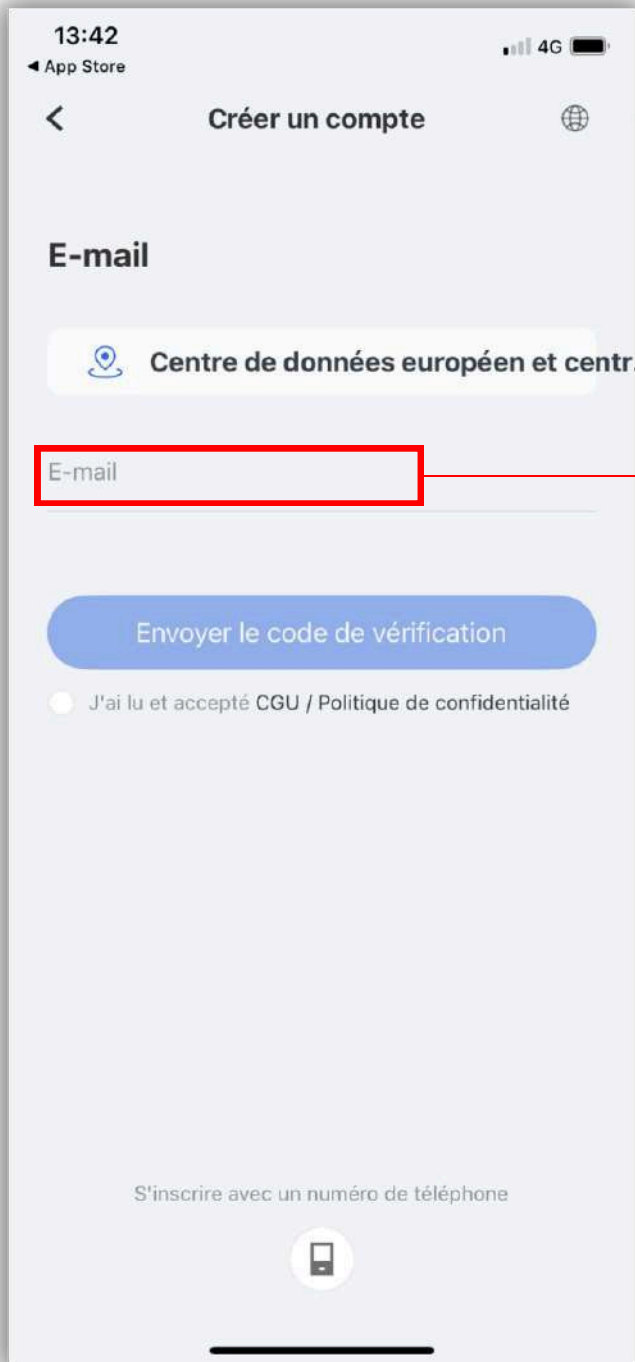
13:42
◄ App Store
4G

Créer un compte

E-mail

Centre de données européen et centr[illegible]

E-mail

Envoyer le code de vérification

J'ai lu et accepté CGU / Politique de confidentialité

S'inscrire avec un numéro de téléphone